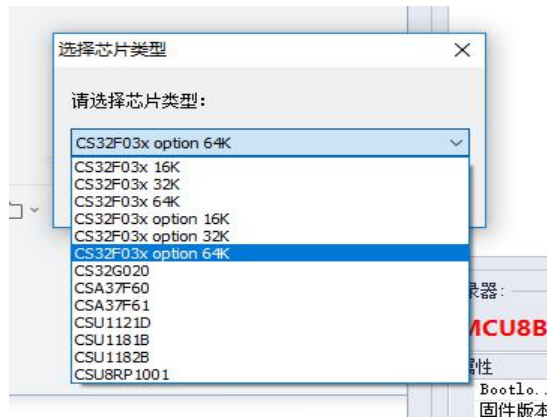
选择芯片类型

×

请选择芯片类型:

CS32F03x option 64K

CS32F03x 16K
CS32F03x 32K
CS32F03x 64K
CS32F03x option 16K
CS32F03x option 32K
CS32F03x option 64K
CS32G020
CSA37F60
CSA37F61
CSU1121D
CSU1181B
CSU1182B
CSU8RP1001

录器:
MCU8B
属性
Bootlo...
固件版本